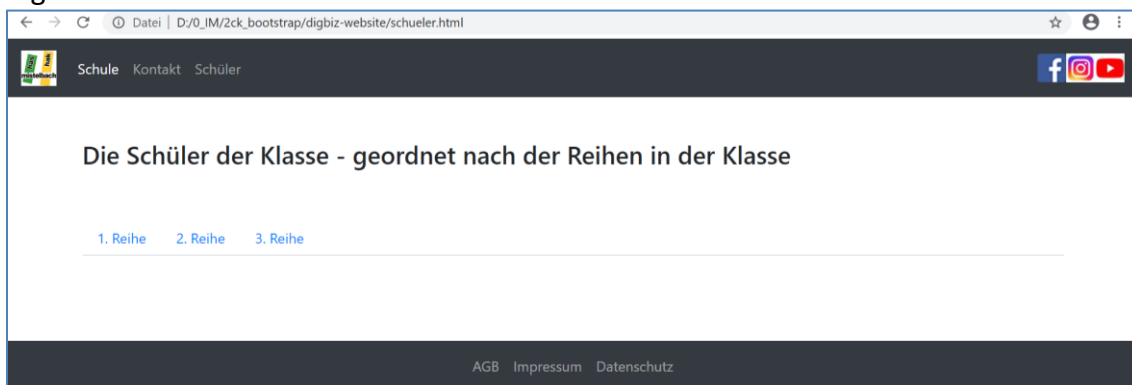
Datei | D:/0_IM/2ck_bootstrap/digbiz-website/schueler.html

mistelbach

Schule Kontakt Schüler

Die Schüler der Klasse - geordnet nach der Reihen in der Klasse

1. Reihe 2. Reihe 3. Reihe

AGB Impressum Datenschutz